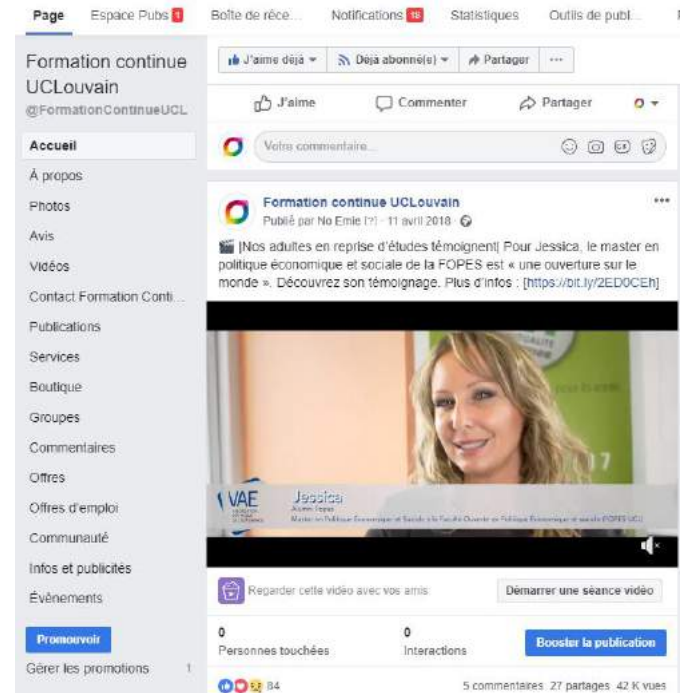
Page Espace Pubs 1 Boîte de réce... Notifications 18 Statistiques Outils de publ...

Formation continue UCLouvain
@FormationContinueUCL

Accueil
À propos
Photos
Avis
Vidéos
Contact Formation Conti...
Publications
Services
Boutique
Groupes
Commentaires
Offres
Offres d'emploi
Communauté
Infos et publicités
Évènements

Promouvoir
Gérer les promotions 1

J'aime déjà Déjà abonné(e) Partager ...

J'aime Commenter Partager

Votre commentaire...

Formation continue UCLouvain
Publié par No Emie [?] · 11 avril 2018 ·

|Nos adultes en reprise d'études témoignent| Pour Jessica, le master en politique économique et sociale de la FOPES est « une ouverture sur le monde ». Découvrez son témoignage. Plus d'infos : [https://bit.ly/2ED0CEh]

VAE
Jessica
Alumni Fopes
Master en Politique Économique et Sociale à la Faculté Ouverte en Politique Économique et sociale (FOPES UCL)

Regarder cette vidéo avec vos amis
Démarrer une séance vidéo

0
Personnes touchées
0
Interactions
Booster la publication

84
5 commentaires 27 partages 42 K vues